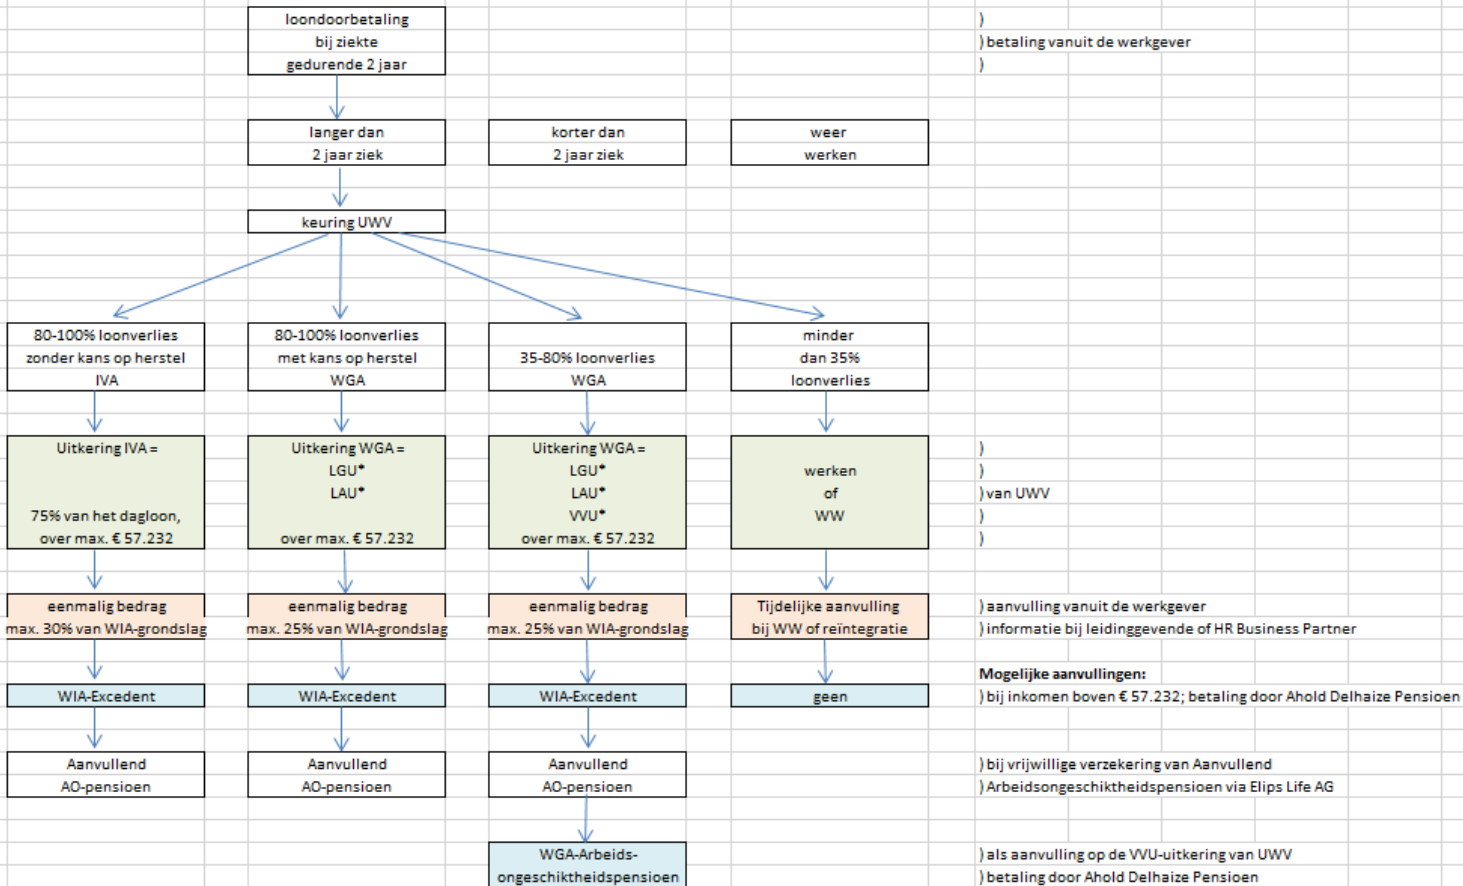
loondoorbetaling
bij ziekte
gedurende 2 jaar

)
) betaling vanuit de werkgever
)

langer dan
2 jaar ziek

korter dan
2 jaar ziek

weer
werken

keuring UWV

80-100% loonverlies
zonder kans op herstel
IVA

80-100% loonverlies
met kans op herstel
WGA

35-80% loonverlies
WGA

minder
dan 35%
loonverlies

Uitkering IVA =

75% van het dagloon,
over max. € 57.232

Uitkering WGA =
LGU*
LAU*

over max. € 57.232

Uitkering WGA =
LGU*
LAU*
VVU*
over max. € 57.232

werken
of
WW

)
)
) van UWV
)
)

eenmalig bedrag
max. 30% van WIA-grondslag

eenmalig bedrag
max. 25% van WIA-grondslag

eenmalig bedrag
max. 25% van WIA-grondslag

Tijdelijke aanvulling
bij WW of reïntegratie

) aanvulling vanuit de werkgever
) informatie bij leidinggevende of HR Business Partner

Mogelijke aanvullingen:

WIA-Excedent

WIA-Excedent

WIA-Excedent

geen

) bij inkomen boven € 57.232; betaling door Ahold Delhaize Pensioen

Aanvullend
AO-pensioen

Aanvullend
AO-pensioen

Aanvullend
AO-pensioen

) bij vrijwillige verzekering van Aanvullend
) Arbeidsongeschiktheidspensioen via Elips Life AG

WGA-Arbeids-
ongeschiktheidspensioen

) als aanvulling op de VVU-uitkering van UWV
) betaling door Ahold Delhaize Pensioen